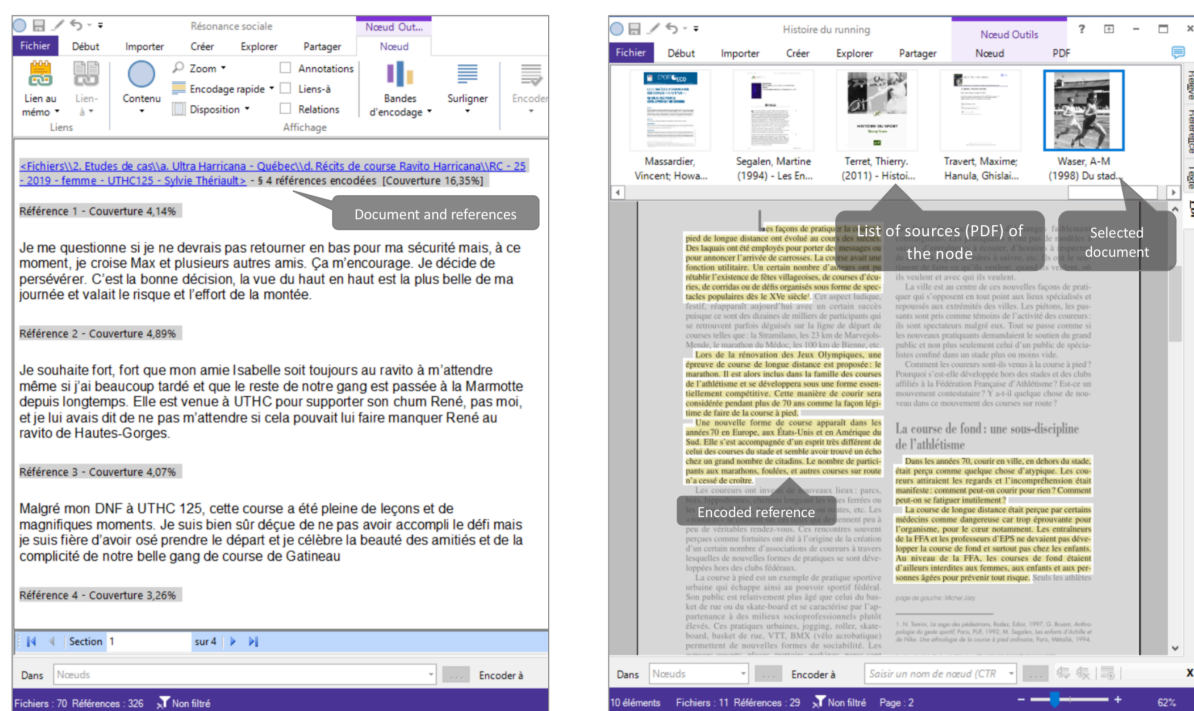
Résonance sociale
Nœud Out...
Fichier Début Importer Créer Explorer Partager Nœud
Lien au mémo Lien-à Contenu Zoom Encodage rapide Disposition Annotations Liens-à Relations Bandes d'encodage Surligner Encoder
Liens Affichage

<Fichiers\\2. Etudes de cas\\a. Ultra Harricana - Québec\\d. Récits de course Ravito Harricana\\RC - 25 - 2019 - femme - UTHC125 - Sylvie Thériault> - § 4 références encodées [Couverture 16,35%]

Document and references

Référence 1 - Couverture 4,14%

Je me questionne si je ne devrais pas retourner en bas pour ma sécurité mais, à ce moment, je croise Max et plusieurs autres amis. Ça m'encourage. Je décide de persévérer. C'est la bonne décision, la vue du haut en haut est la plus belle de ma journée et valait le risque et l'effort de la montée.

Référence 2 - Couverture 4,89%

Je souhaite fort, fort que mon amie Isabelle soit toujours au ravito à m'attendre même si j'ai beaucoup tardé et que le reste de notre gang est passée à la Marmotte depuis longtemps. Elle est venue à UTHC pour supporter son chum René, pas moi, et je lui avais dit de ne pas m'attendre si cela pouvait lui faire manquer René au ravito de Hautes-Gorges.

Référence 3 - Couverture 4,07%

Malgré mon DNF à UTHC 125, cette course a été pleine de leçons et de magnifiques moments. Je suis bien sûr déçue de ne pas avoir accompli le défi mais je suis fière d'avoir osé prendre le départ et je célèbre la beauté des amitiés et de la complicité de notre belle gang de course de Gatineau

Référence 4 - Couverture 3,26%

Section 1 sur 4
Dans Nœuds Encoder à
Fichiers : 70 Références : 326 Non filtré

Histoire du running
Nœud Outils
Fichier Début Importer Créer Explorer Partager Nœud PDF
Massardier, Vincent; Howa... Segalen, Martine (1994) - Les En... Terret, Thierry. (2011) - Histoi... Travert, Maxime; Hanula, Ghislai... Waser, A-M (1998) Du stad...

List of sources (PDF) of the node
Selected document

La course de fond : une sous-discipline de l'athlétisme

Encoded reference

Dans Nœuds Encoder à Saisir un nom de nœud (CTR
10 éléments Fichiers : 11 Références : 29 Non filtré Page : 2 62%